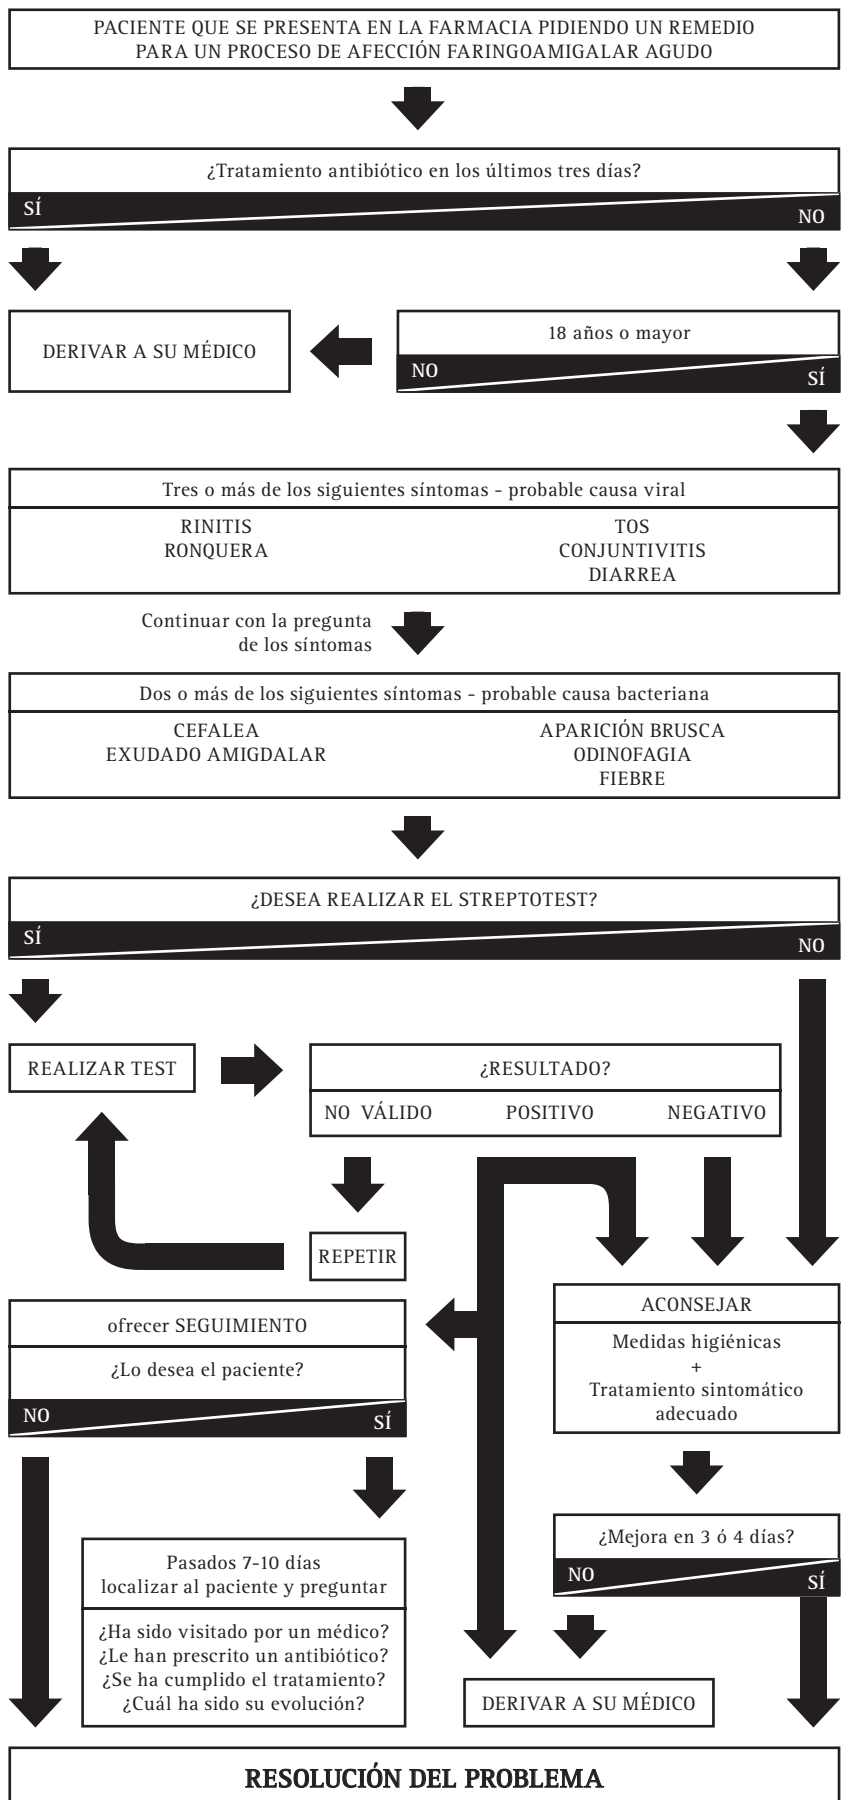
PACIENTE QUE SE PRESENTA EN LA FARMACIA PIDIENDO UN REMEDIO PARA UN PROCESO DE AFECCIÓN FARINGOAMIGALAR AGUDO

¿Tratamiento antibiótico en los últimos tres días?

SÍ

NO

DERIVAR A SU MÉDICO

18 años o mayor

NO

SÍ

Tres o más de los siguientes síntomas - probable causa viral

RINITIS
RONQUERA

TOS
CONJUNTIVITIS
DIARREA

Continuar con la pregunta de los síntomas

Dos o más de los siguientes síntomas - probable causa bacteriana

CEFALEA
EXUDADO AMIGDALAR

APARICIÓN BRUSCA
ODINOFAGIA
FIEBRE

¿DESEA REALIZAR EL STREPTOTEST?

SÍ

NO

REALIZAR TEST

¿RESULTADO?

NO VÁLIDO

POSITIVO

NEGATIVO

REPETIR

ofrecer SEGUIMIENTO

¿Lo desea el paciente?

NO

SÍ

ACONSEJAR

Medidas higiénicas
+
Tratamiento sintomático adecuado

¿Mejora en 3 ó 4 días?

NO

SÍ

Pasados 7-10 días localizar al paciente y preguntar

¿Ha sido visitado por un médico?
¿Le han prescrito un antibiótico?
¿Se ha cumplido el tratamiento?
¿Cuál ha sido su evolución?

DERIVAR A SU MÉDICO

RESOLUCIÓN DEL PROBLEMA